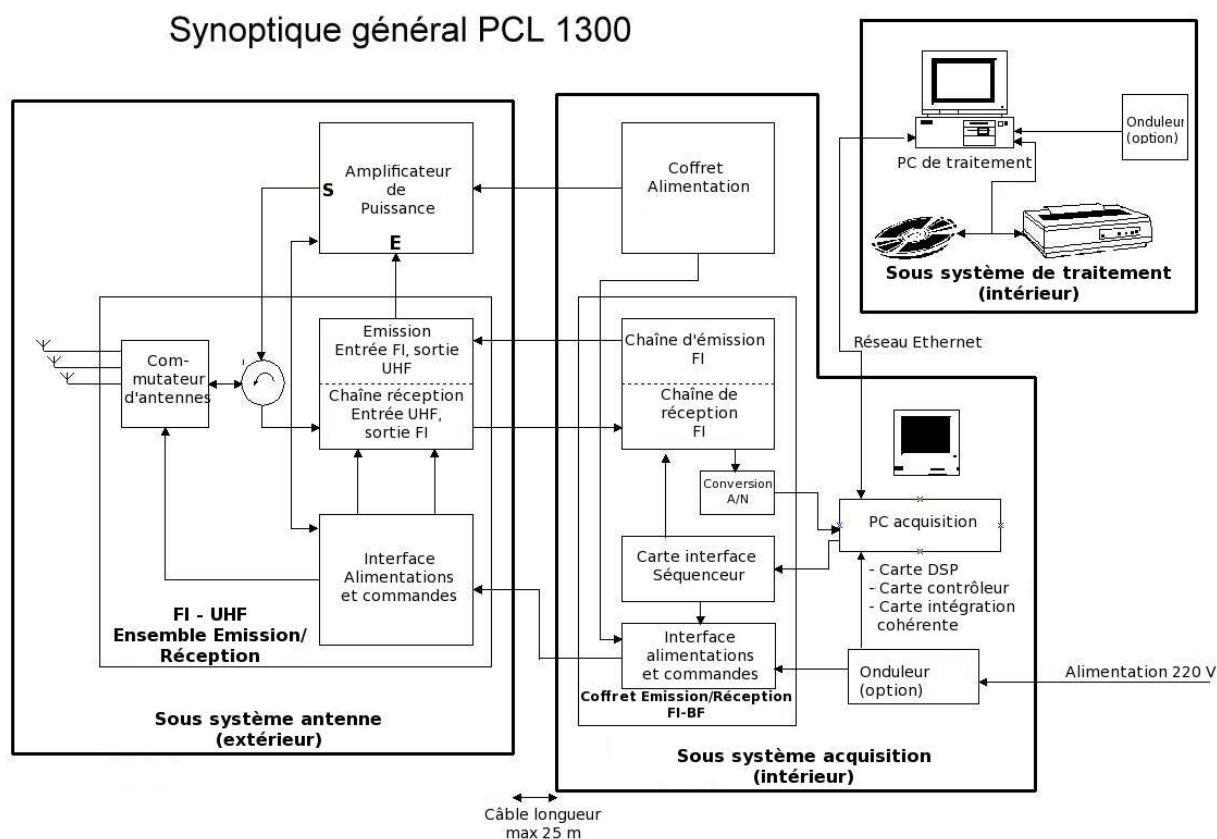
Synoptique général PCL 1300

Amplificateur de Puissance

S

E

Coffret Alimentation

PC de traitement

Onduleur (option)

Sous système de traitement (intérieur)

Com-mutateur d'antennes

Emission Entrée FI, sortie UHF

Chaîne réception Entrée UHF, sortie FI

Chaîne d'émission FI

Chaîne de réception FI

Réseau Ethernet

Conversion A/N

PC acquisition

Interface Alimentations et commandes

Carte interface Séquenceur

- Carte DSP
- Carte contrôleur
- Carte intégration cohérente

FI - UHF Ensemble Emission/ Réception

Interface alimentations et commandes

Coffret Emission/Réception FI-BF

Onduleur (option)

Alimentation 220 V

Sous système antenne (extérieur)

Sous système acquisition (intérieur)

Câble longueur max 25 m